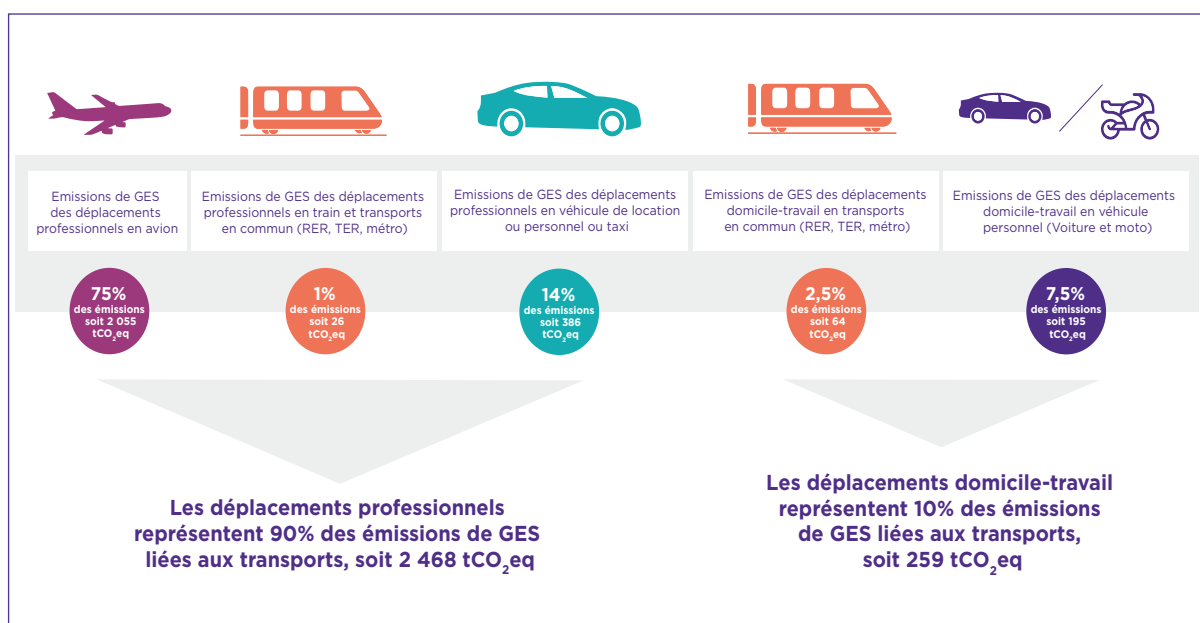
Emissions de GES des déplacements professionnels en avion

75%
des émissions soit 2 055 $tCO_2eq$

Emissions de GES des déplacements professionnels en train et transports en commun (RER, TER, métro)

1%
des émissions soit 26 $tCO_2eq$

Emissions de GES des déplacements professionnels en véhicule de location ou personnel ou taxi

14%
des émissions soit 386 $tCO_2eq$

Emissions de GES des déplacements domicile-travail en transports en commun (RER, TER, métro)

2,5%
des émissions soit 64 $tCO_2eq$

Emissions de GES des déplacements domicile-travail en véhicule personnel (Voiture et moto)

7,5%
des émissions soit 195 $tCO_2eq$

Les déplacements professionnels représentent 90% des émissions de GES liées aux transports, soit 2 468 $tCO_2eq$

Les déplacements domicile-travail représentent 10% des émissions de GES liées aux transports, soit 259 $tCO_2eq$